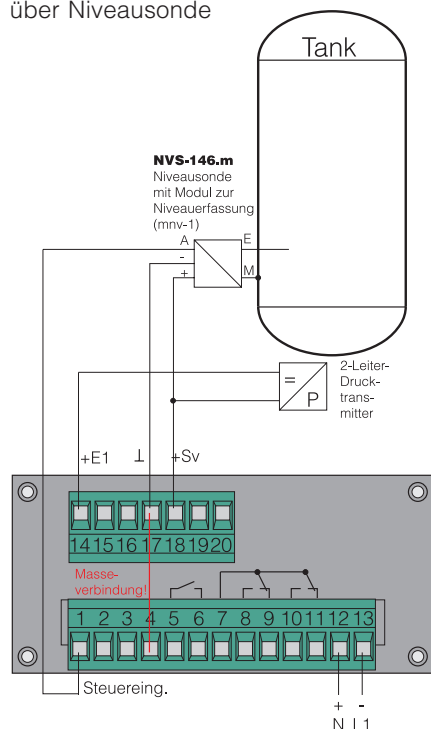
über Niveausonde

Tank

**NVS-146.m**
Niveausonde
mit Modul zur
Niveauerfassung
(mnv-1)

A
-
+
E
M

=
P

2-Leiter-
Druck-
trans-
mitter

+E1
⊥
+Sv

14 15 16 17 18 19 20

Masse-
verbindung!

1 2 3 4 5 6 7 8 9 10 11 12 13

Steuereing.

+
N
-
I 1